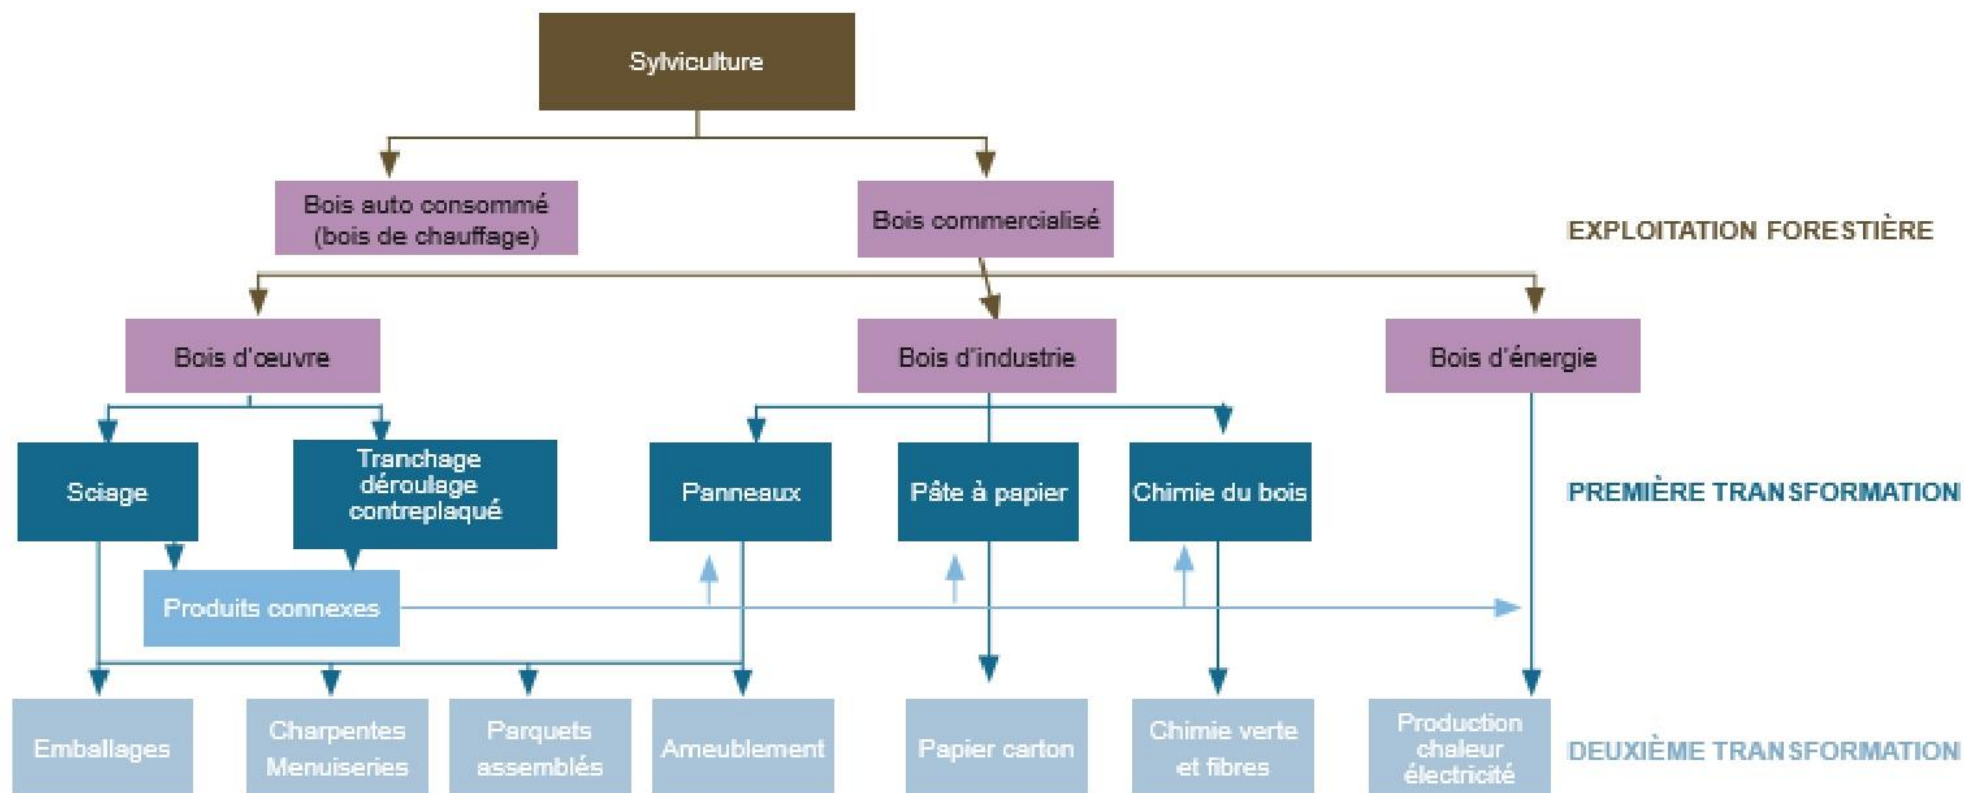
Sylviculture

Bois auto consommé (bois de chauffage)

Bois commercialisé

EXPLOITATION FORESTIÈRE

Bois d'oeuvre

Bois d'industrie

Bois d'énergie

Sciage

Tranchage déroulage contreplaqué

Panneaux

Pâte à papier

Chimie du bois

PREMIÈRE TRANSFORMATION

Produits connexes

Emballages

Charpentes Menuiseries

Parquets assemblés

Ameublement

Papier carton

Chimie verte et fibres

Production chaleur électricité

DEUXIÈME TRANSFORMATION